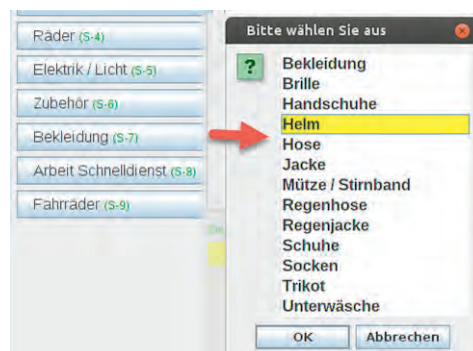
Räder (S-4)
Elektrik / Licht (S-5)
Zubehör (S-6)
Bekleidung (S-7)
Arbeit Schnelldienst (S-8)
Fahrräder (S-9)

Bitte wählen Sie aus
?
Bekleidung
Brille
Handschuhe
Helm
Hose
Jacke
Mütze / Stirnband
Regenhose
Regenjacke
Schuhe
Socken
Trikot
Unterwäsche
OK
Abbrechen